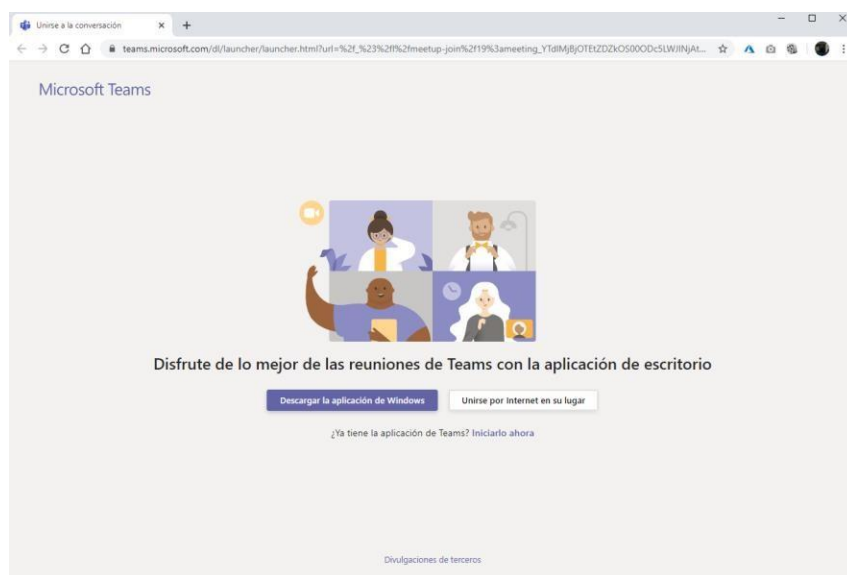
Unirse a la conversación

teams.microsoft.com/dl/launcher/launcher.html?url=%2f_%23%2fl%2fmeetup-join%2f19%3ameeting_YTdlMjBjOTEtZDZkOS00ODc5LWJlNjAt...

Microsoft Teams

Disfrute de lo mejor de las reuniones de Teams con la aplicación de escritorio

Descargar la aplicación de Windows

Unirse por Internet en su lugar

¿Ya tiene la aplicación de Teams? Iniciarlo ahora

Divulgaciones de terceros